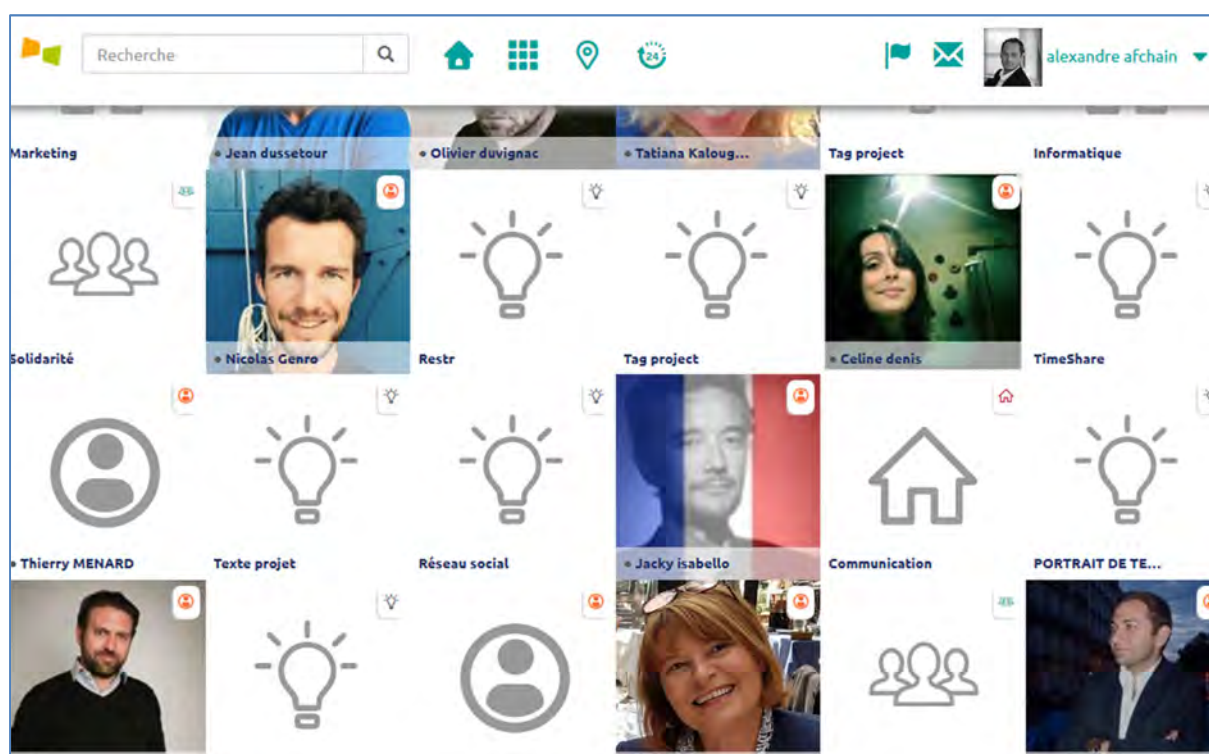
Recherche

alexandre afchain

Marketing
• Jean dussetour
• Olivier duvignac
• Tatiana Kaloug...
Tag project
Informatique

Solidarité
• Nicolas Genro
Restr
Tag project
• Celine denis
TimeShare

• Thierry MENARD
Texte projet
Réseau social
• Jacky isabello
Communication
PORTRAIT DE TE...